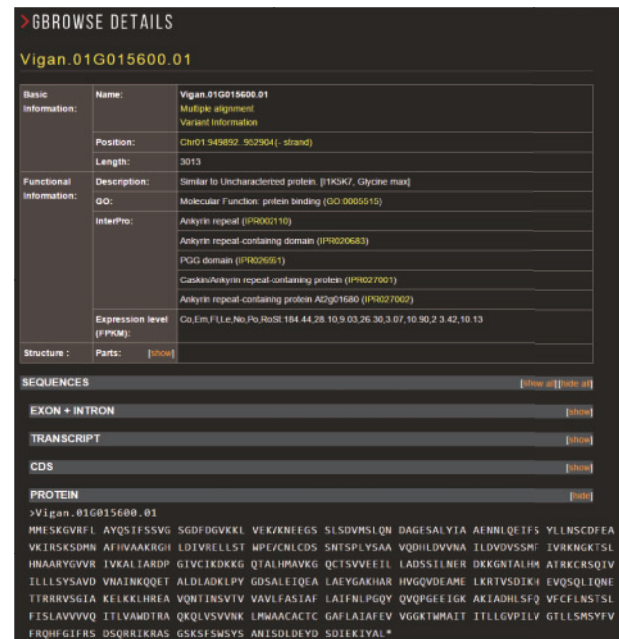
>GBROWSE DETAILS

Vigan.01G015600.01

| Basic Information: | Name: | Vigan.01G015600.01 Multiple alignment Variant Information |
|---|---|---|
| | Position: | Chr01:949892..952904(- strand) |
| | Length: | 3013 |
| Functional Information: | Description: | Similar to Uncharacterized protein. [I1KSK7, Glycine max] |
| | GO: | Molecular Function: protein binding (GO:0005515) |
| | InterPro: | Ankyrin repeat (IPR002110) |
| | | Ankyrin repeat-containing domain (IPR020683) |
| | | PGG domain (IPR026961) |
| | | Caskin/Ankyrin repeat-containing protein (IPR027001) |
| | | Ankyrin repeat-containing protein At2g01680 (IPR027002) |
| | Expression level (FPKM): | Co,Em,Fl,Le,No,Po,RoSt:184.44,28.10,9.03,26.30,3.07,10.90,2.3.42,10.13 |
| Structure : | Parts: [show] | |

SEQUENCES [show all] [hide all]

EXON + INTRON [show]

TRANSCRIPT [show]

CDS [show]

PROTEIN [hide]

>Vigan.01G015600.01
MMESKGVRFL AYQSIFSSVG SGDFDGVKKL VEKVKNEEGS SLSDVMSLQN DAGESALYIA AENNLQEIFS YLLNSCDFEA VKIRSKSDMN AFHVAAKRGH LDIVRELLST WPEVCNLCDS SNTSPLYSAA VQDHLDVVNA ILDVDVSSMF IVRKNGKTSL HNAARYGVVR IVKALIARDP GIVCIKDKKG QTALHMAVKG QCTSVVEEIL LADSSILNER DKKGNTALHM ATRKCRSQIV ILLLSYSAVD VNAINKQQET ALDLADKLPY GDSALEIQEA LAEYGAKHAR HVGQVDEAME LKRTVSDIKH EVQSQLIQNE TTRRRVSGIA KELKKLHREA VQNTINSVTV VAVLFASIAF LAIFNLPGQY QVQPGEEIGK AKIADHLSFQ VFCFLNSTSL FISLAVVVVQ ITLVAWDTRA QKQLVSVVNK LMWAACACTC GAFLAIAFEV VGGKTWMAIT ITLLGVPILV GTLLSMSYFV FRQHFGIFRS DSQRRIKRAS GSKSFSWSYS ANISDLDEYD SDIEKIYAL*